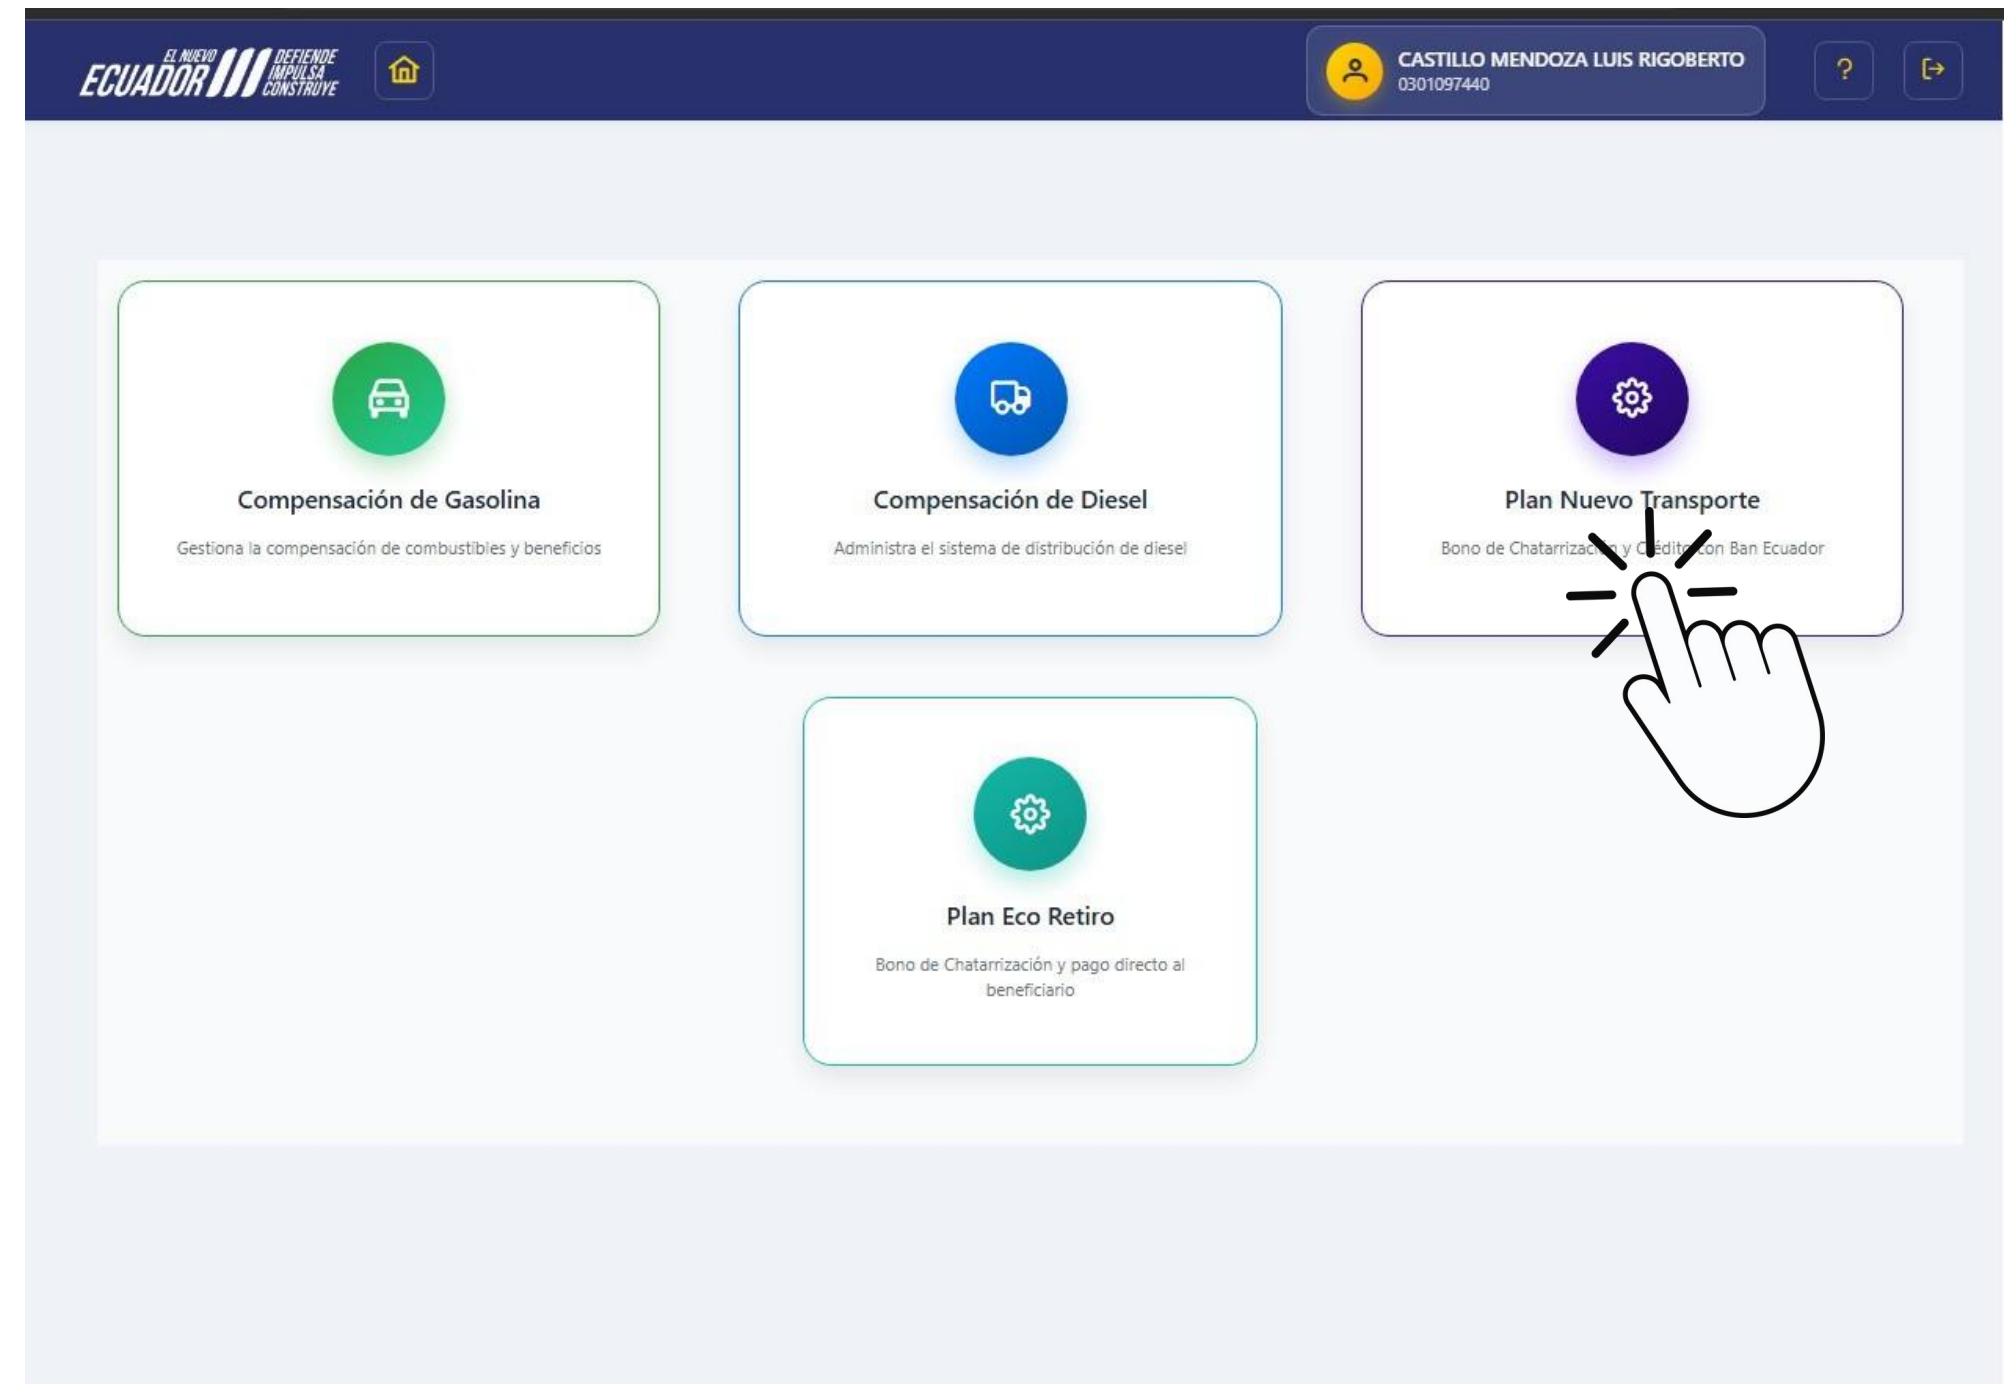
EL NUEVO ECUADOR DEFIENDE IMPULSA CONSTRUYE

CASTILLO MENDOZA LUIS RIGOBERTO
0301097440

?

Compensación de Gasolina

Gestiona la compensación de combustibles y beneficios

Compensación de Diesel

Administra el sistema de distribución de diesel

Plan Nuevo Transporte

Bono de Chatarriza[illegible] y C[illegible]édit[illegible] con Ban Ecuador

Plan Eco Retiro

Bono de Chatarrización y pago directo al beneficiario